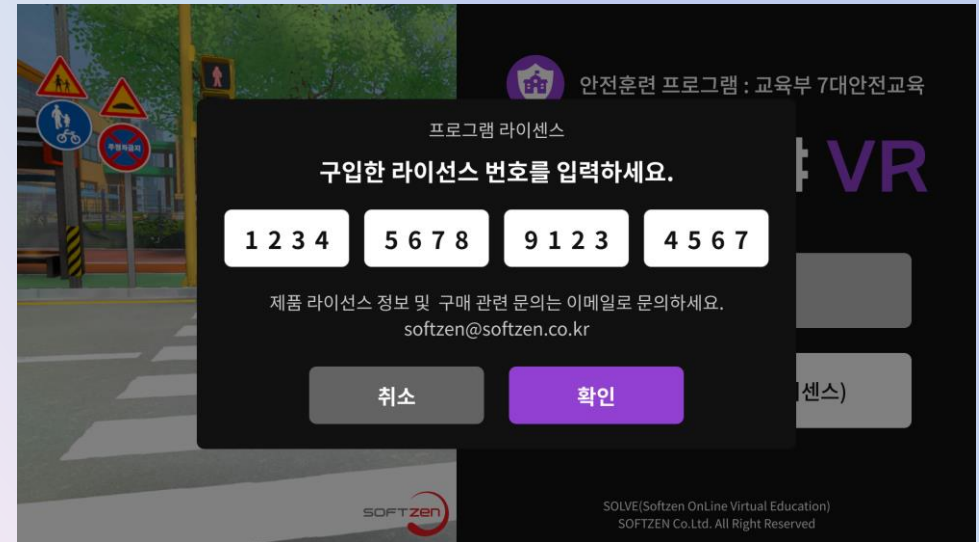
안전훈련 프로그램 : 교육부 7대안전교육

주정차금지

프로그램 라이센스

구입한 라이선스 번호를 입력하세요.

1234

5678

9123

4567

VR

제품 라이선스 정보 및 구매 관련 문의는 이메일로 문의하세요.
softzen@softzen.co.kr

취소

확인

센스)

SOFTZEN

SOLVE(Softzen OnLine Virtual Education)
SOFTZEN Co.Ltd. All Right Reserved